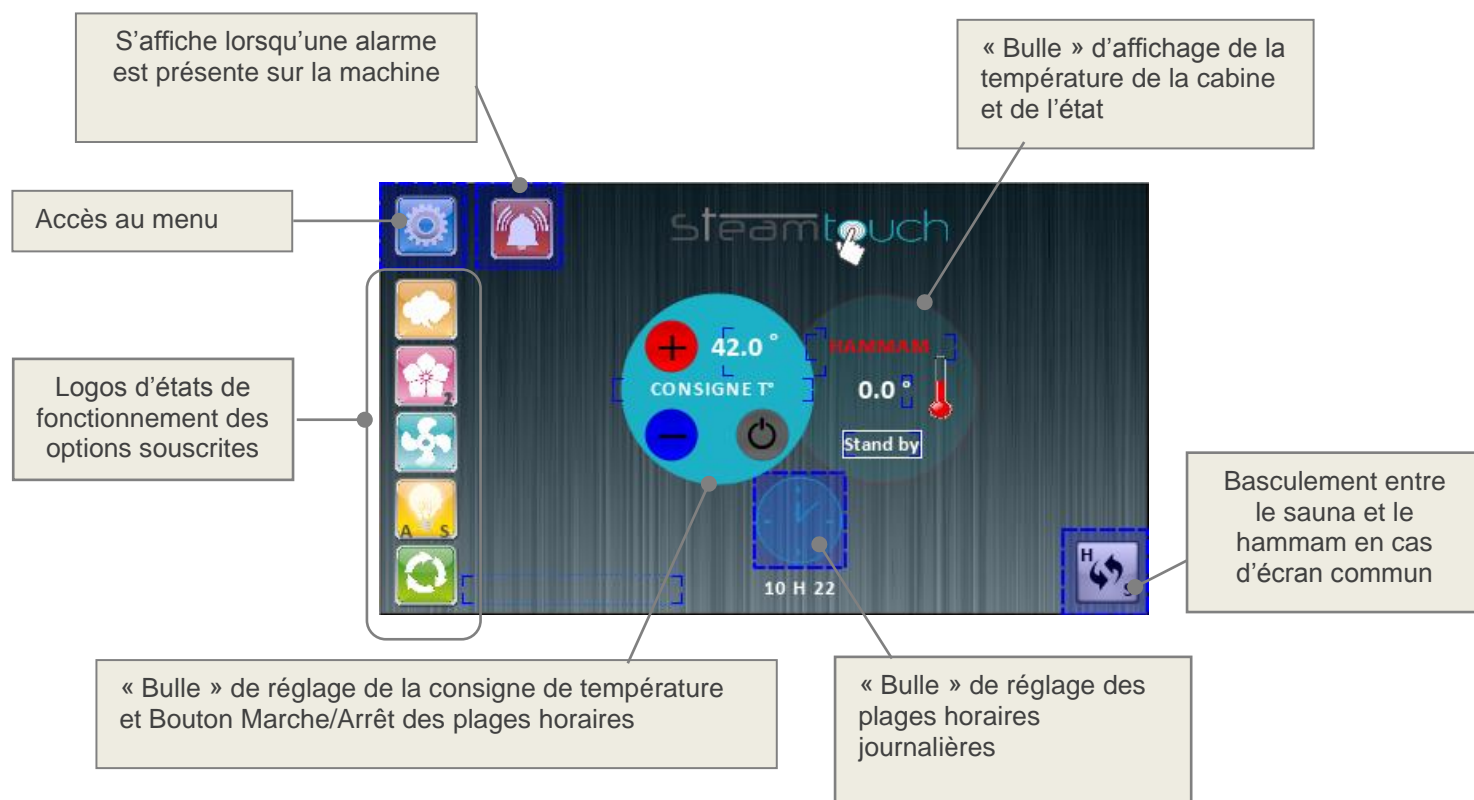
S’affiche lorsqu’une alarme est présente sur la machine

« Bulle » d’affichage de la température de la cabine et de l’état

Accès au menu

steamtouch

Logos d’états de fonctionnement des options souscrites

2

A S

42.0 °

CONSIGNE T°

HAMMAM

0.0 °

Stand by

10 H 22

H

S

Basculement entre le sauna et le hammam en cas d’écran commun

« Bulle » de réglage de la consigne de température et Bouton Marche/Arrêt des plages horaires

« Bulle » de réglage des plages horaires journalières